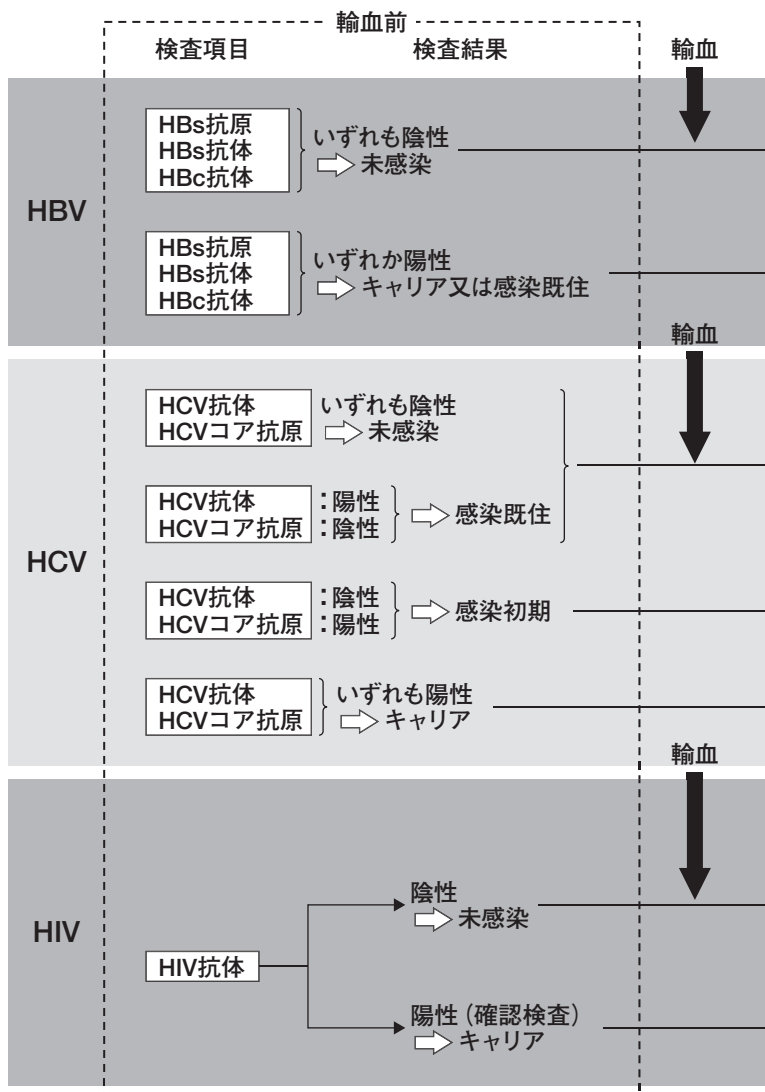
輸血前
検査項目
検査結果
輸血

HBV

HBs抗原
HBs抗体
HBc抗体
いずれも陰性
未感染

HBs抗原
HBs抗体
HBc抗体
いずれか陽性
キャリア又は感染既往

輸血

HCV

HCV抗体
HCVコア抗原
いずれも陰性
未感染

HCV抗体 :陽性
HCVコア抗原 :陰性
感染既往

HCV抗体 :陰性
HCVコア抗原 :陽性
感染初期

HCV抗体
HCVコア抗原
いずれも陽性
キャリア

輸血

HIV

HIV抗体

陰性
未感染

陽性（確認検査）
キャリア